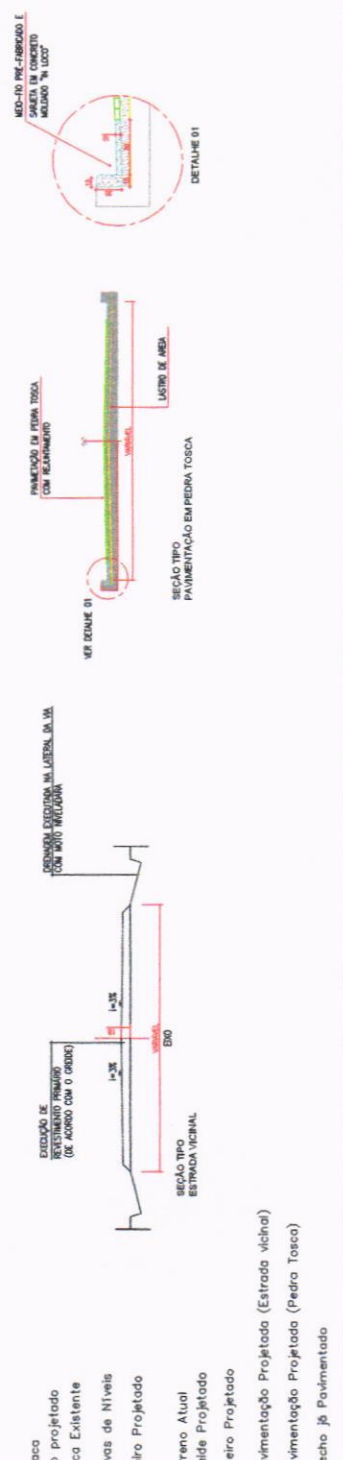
MEIO-FIO PRÉ-FABRICADO E SARJETA EM CONCRETO MOLDADO "IN LOCO"

DETALHE 01

PAVIMENTAÇÃO EM PEDRA TOSCA COM REJUNTAMENTO

VARIÁVEL

LASTRO DE AREIA

VER DETALHE 01

SEÇÃO TIPO
PAVIMENTAÇÃO EM PEDRA TOSCA

DRENAGEM EXECUTADA NA LATERAL DA VIA COM MOTO NIVELADORA

EXECUÇÃO DE REVESTIMENTO PRIMÁRIO (DE ACORDO COM O GREIDE)

i=3%

i=3%

VARIÁVEL

EIXO

SEÇÃO TIPO
ESTRADA VICINAL

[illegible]aca
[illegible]o projetado
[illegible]ca Existente
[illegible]vas de Níveis
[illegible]iro Projetado
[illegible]reno Atual
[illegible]ide Projetado
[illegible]eiro Projetado
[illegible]vimentação Projetada (Estrada vicinal)
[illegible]vimentação Projetada (Pedra Tosca)
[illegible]echo já Pavimentado